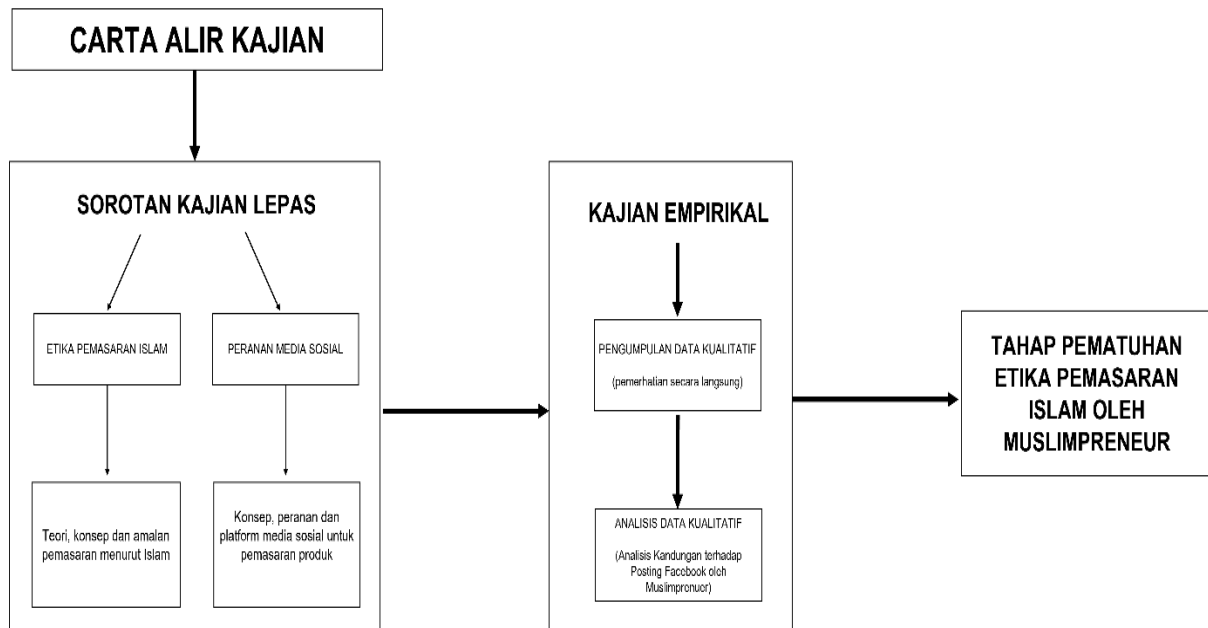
CARTA ALIR KAJIAN

SOROTAN KAJIAN LEPAS

ETIKA PEMASARAN ISLAM

PERANAN MEDIA SOSIAL

Teori, konsep dan amalan pemasaran menurut Islam

Konsep, peranan dan platform media sosial untuk pemasaran produk

KAJIAN EMPIRIKAL

PENGUMPULAN DATA KUALITATIF

(pemerhatian secara langsung)

ANALISIS DATA KUALITATIF

(Analisis Kandungan terhadap Posting Facebook oleh Muslimpreneur)

TAHAP PEMATUHAN ETIKA PEMASARAN ISLAM OLEH MUSLIMPRENEUR